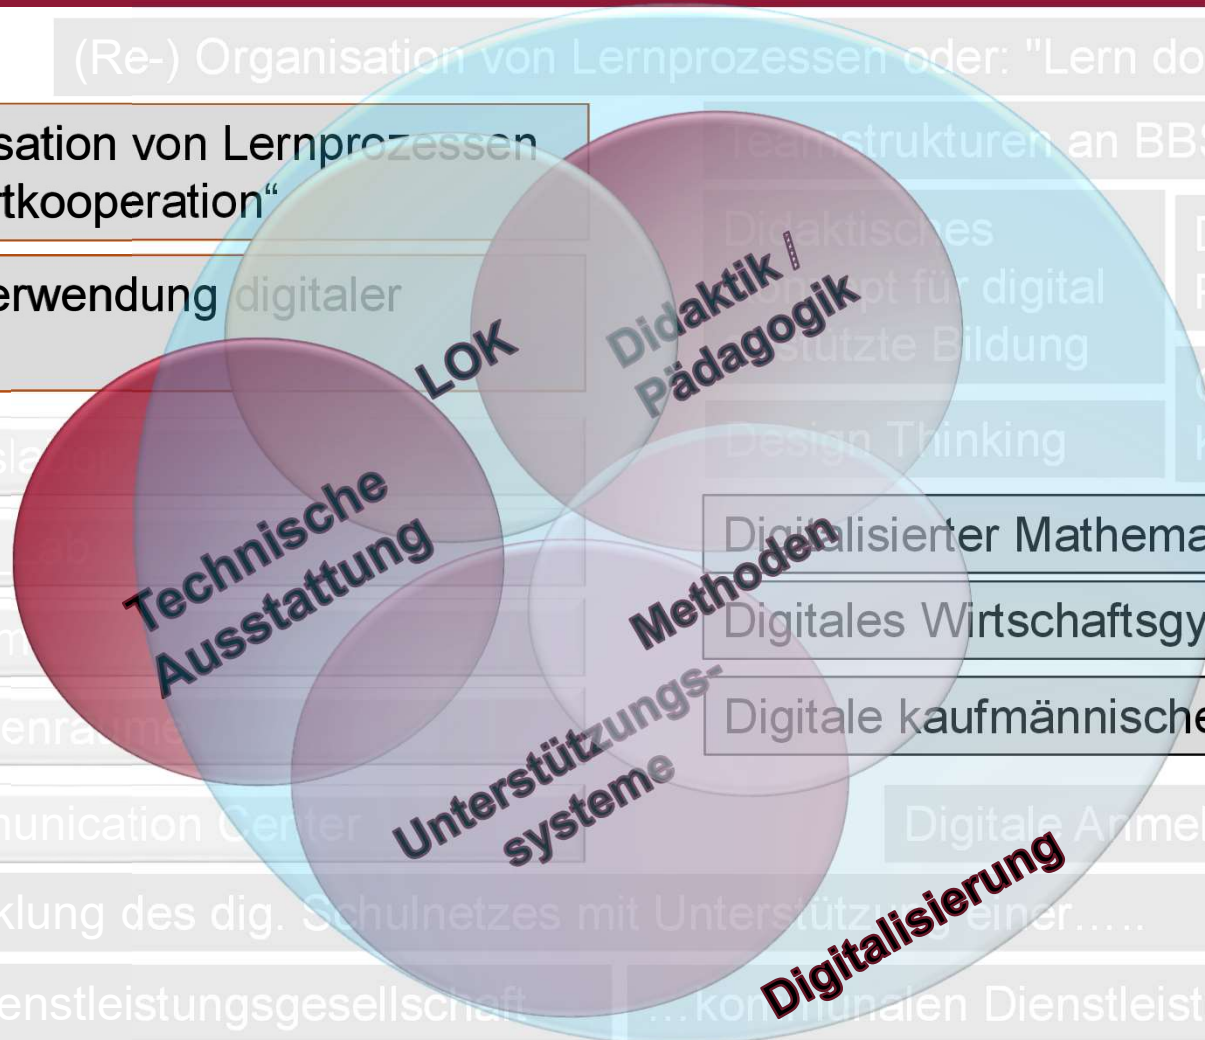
(Re-) Organisation von Lernprozessen oder: "Lern do

sation von Lernprozessen
tkooperation“

erwendung digitaler

Teamstrukturen an BBS

Didaktisches Konzept für digital gestützte Bildung

Design Thinking

Digitalisierter Mathema

Digitales Wirtschaftsgy

Digitale kaufmännische

Digitale Anmel

unication Center

klung des dig. Schulnetzes mit Unterstützung einer.....

enstleistungsgesellschaft

...kommunalen Dienstleist

LOK

Didaktik / Pädagogik

Technische Ausstattung

Methoden

Unterstützungs-systeme

Digitalisierung